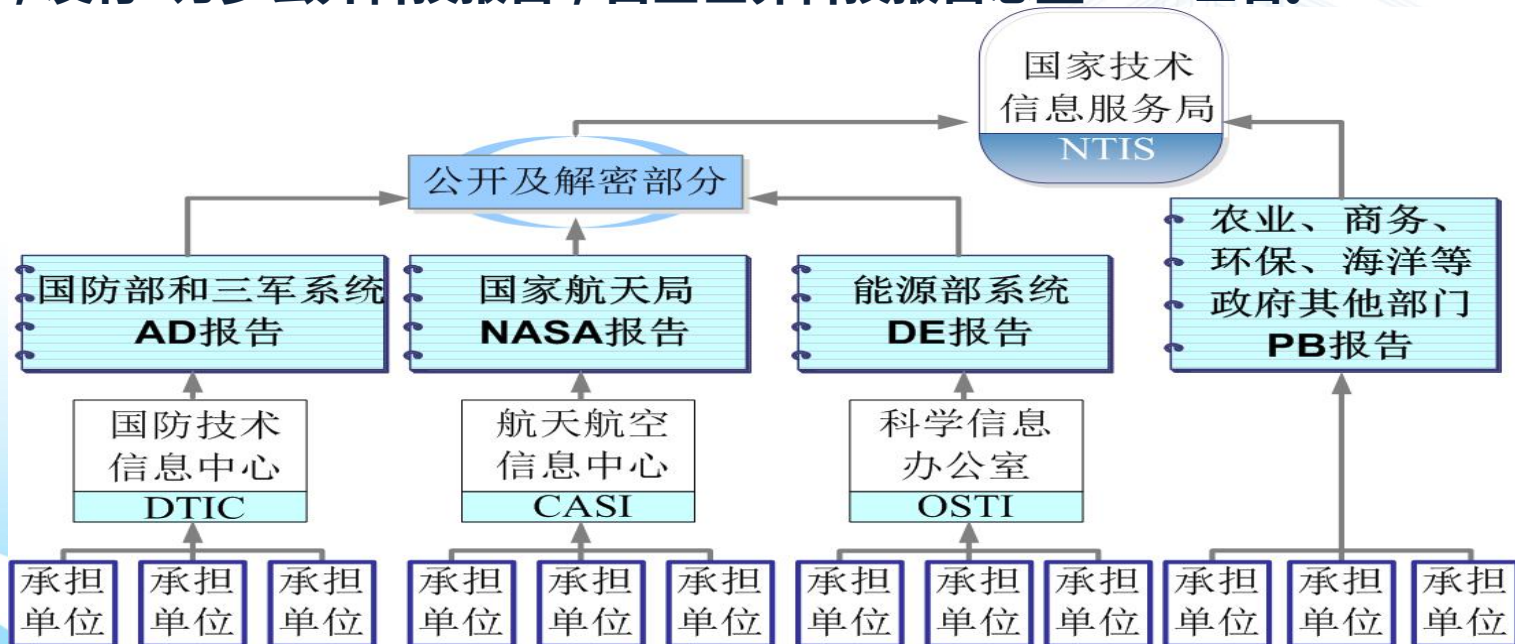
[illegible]

国家技术信息服务局
NTIS

公开及解密部分

国防部和三军系统
AD报告

国家航天局
NASA报告

能源部系统
DE报告

农业、商务、环保、海洋等政府其他部门
PB报告

国防技术信息中心
DTIC

航天航空信息中心
CASI

科学信息办公室
OSTI

承担单位

承担单位

承担单位

承担单位

承担单位

承担单位

承担单位

承担单位

承担单位

承担单位

承担单位

承担单位